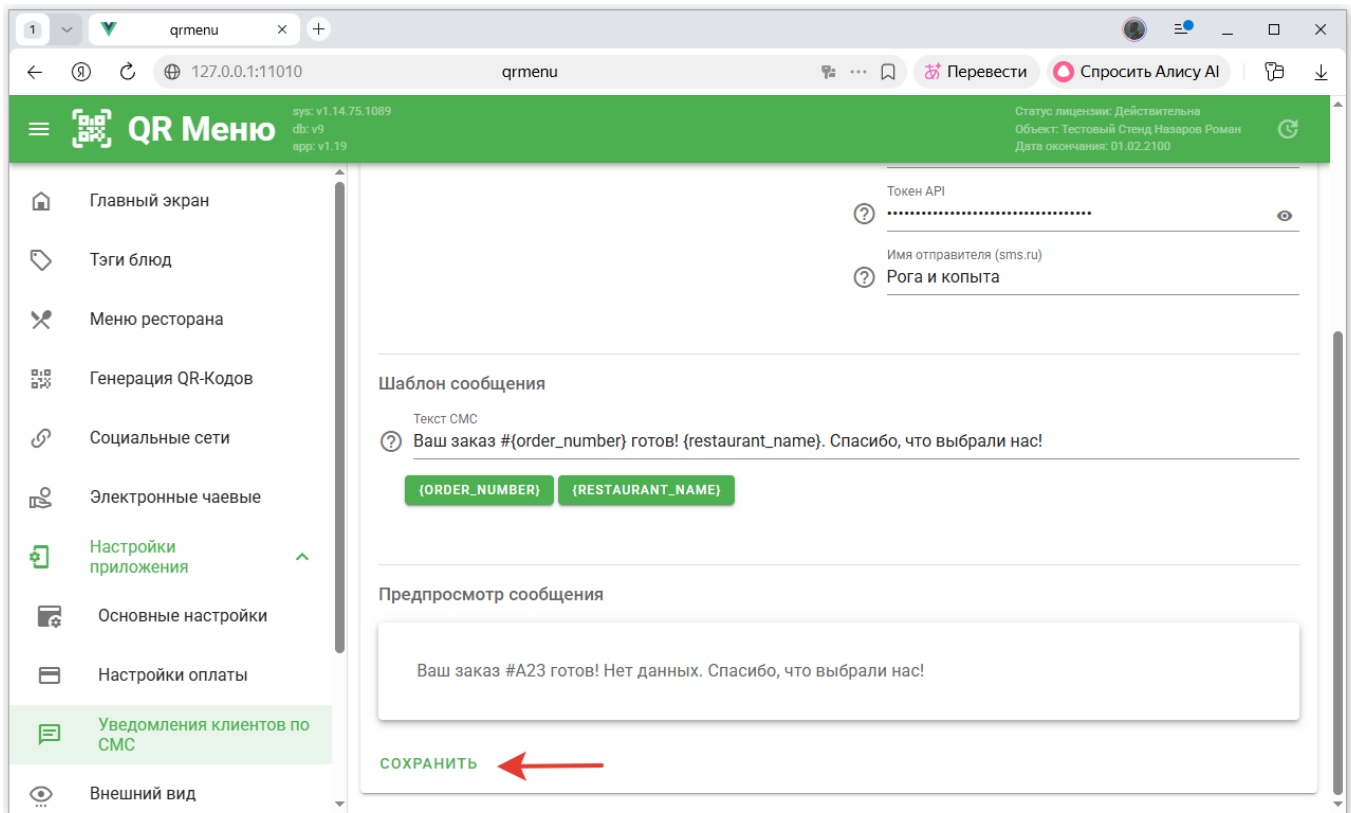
1 qrmenu

127.0.0.1:11010 qrmenu Перевести Спросить Алису AI

QR Меню
sys: v1.14.75.1089
db: v9
app: v1.19

Статус лицензии: Действительна
Объект: Тестовый Стенд Назаров Роман
Дата окончания: 01.02.2100

Главный экран
Тэги блюд
Меню ресторана
Генерация QR-Кодов
Социальные сети
Электронные чаевые
Настройки приложения
Основные настройки
Настройки оплаты
Уведомления клиентов по СМС
Внешний вид

Токен API
••••••••••••••••••••••••••••••••••

Имя отправителя (sms.ru)
Рога и копыта

Шаблон сообщения

Текст СМС
Ваш заказ #{order_number} готов! {restaurant_name}. Спасибо, что выбрали нас!

{ORDER_NUMBER} {RESTAURANT_NAME}

Предпросмотр сообщения

Ваш заказ #A23 готов! Нет данных. Спасибо, что выбрали нас!

СОХРАНИТЬ